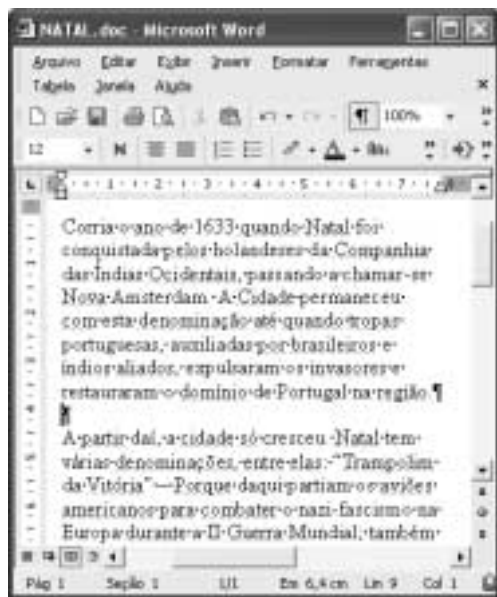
NATAL.doc - Microsoft Word

Arquivo Editar Exibir Inserir Formatar Ferramentas Tabela Janela Ajuda

100%

12

1 · 2 · 3 · 4 · 5 · 6 · 7

Corria o ano de 1633 quando Natal foi conquistada pelos holandeses da Companhia das Índias Ocidentais, passando a chamar-se Nova Amsterdam. A Cidade permaneceu com esta denominação até quando tropas portuguesas, auxiliadas por brasileiros e índios aliados, expulsaram os invasores e restauraram o domínio de Portugal na região.¶

¶

A partir daí, a cidade só cresceu. Natal tem várias denominações, entre elas: "Trampolim da Vitória" — Porque daqui partiam os aviões americanos para combater o nazi-fascismo na Europa durante a II Guerra Mundial, também

Pág 1 Seção 1 1/1 Em 6,4 cm Lin 9 Col 1